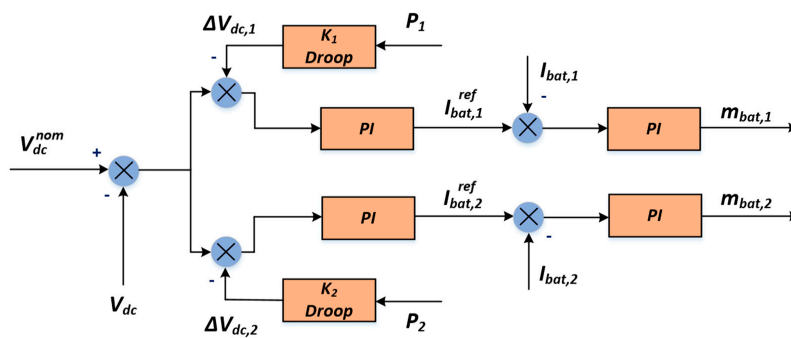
$\Delta V_{dc,1}$

$K_1$ Droop

$P_1$

-

$V_{dc}^{nom}$

+

-

PI

$I_{bat,1}^{ref}$

$I_{bat,1}$

-

PI

$m_{bat,1}$

PI

$I_{bat,2}^{ref}$

-

PI

$m_{bat,2}$

-

$V_{dc}$

$K_2$ Droop

$P_2$

$\Delta V_{dc,2}$

$I_{bat,2}$